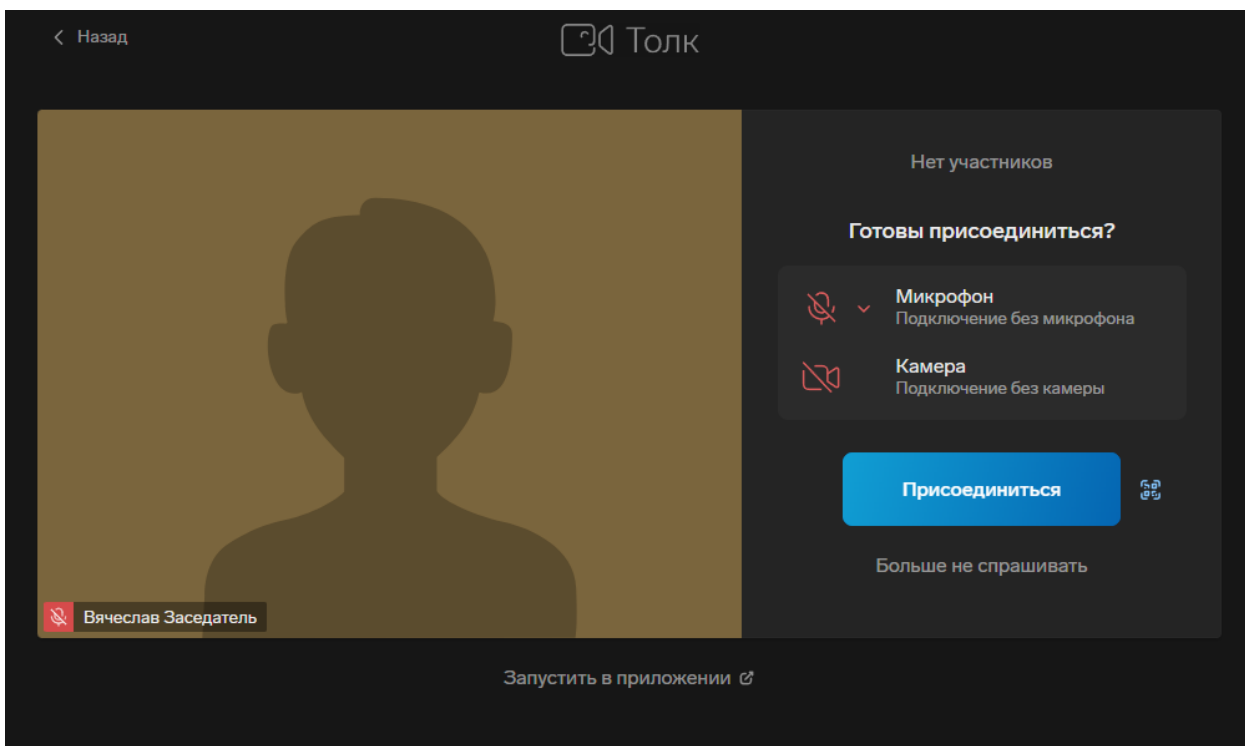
< Назад

Толк

Вячеслав Заседатель

Нет участников

Готовы присоединиться?

Микрофон
Подключение без микрофона

Камера
Подключение без камеры

Присоединиться

Больше не спрашивать

Запустить в приложении